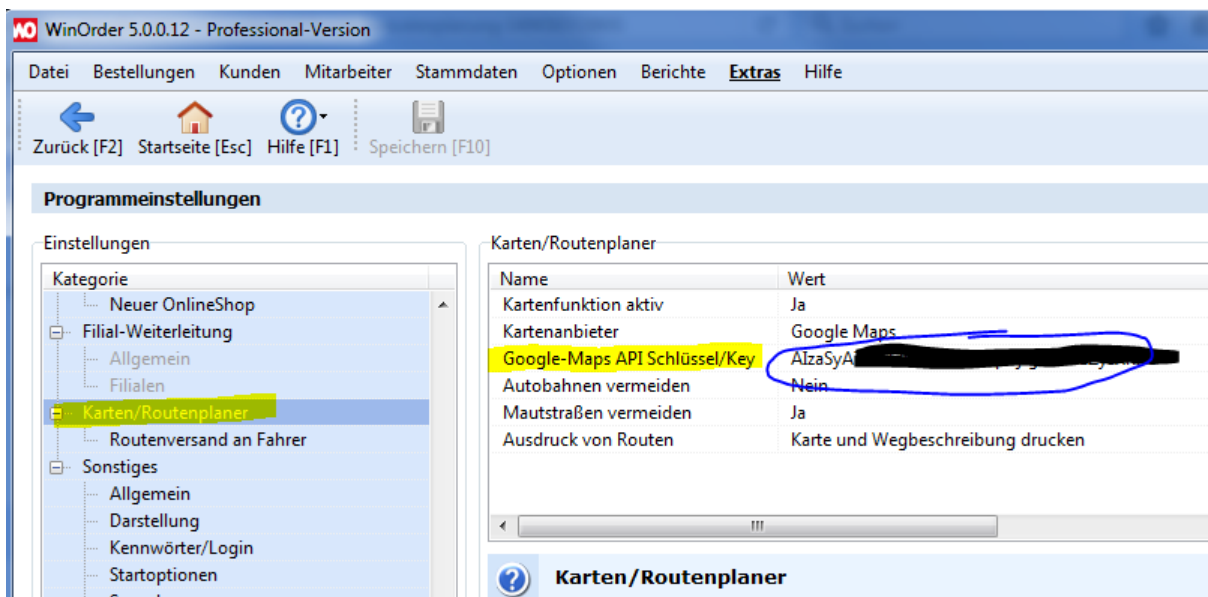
WO WinOrder 5.0.0.12 - Professional-Version

Datei Bestellungen Kunden Mitarbeiter Stammdaten Optionen Berichte Extras Hilfe

Zurück [F2] Startseite [Esc] Hilfe [F1] Speichern [F10]

Programmeinstellungen

Einstellungen

Kategorie
Neuer OnlineShop
Filial-Weiterleitung
Allgemein
Filialen
Karten/Routenplaner
Routenversand an Fahrer
Sonstiges
Allgemein
Darstellung
Kennwörter/Login
Startoptionen

Karten/Routenplaner

| Name | Wert |
|---|---|
| Kartenfunktion aktiv | Ja |
| Kartenanbieter | Google Maps |
| Google-Maps API Schlüssel/Key | AIzaSyA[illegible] |
| Autobahnen vermeiden | Nein |
| Mautstraßen vermeiden | Ja |
| Ausdruck von Routen | Karte und Wegbeschreibung drucken |

Karten/Routenplaner